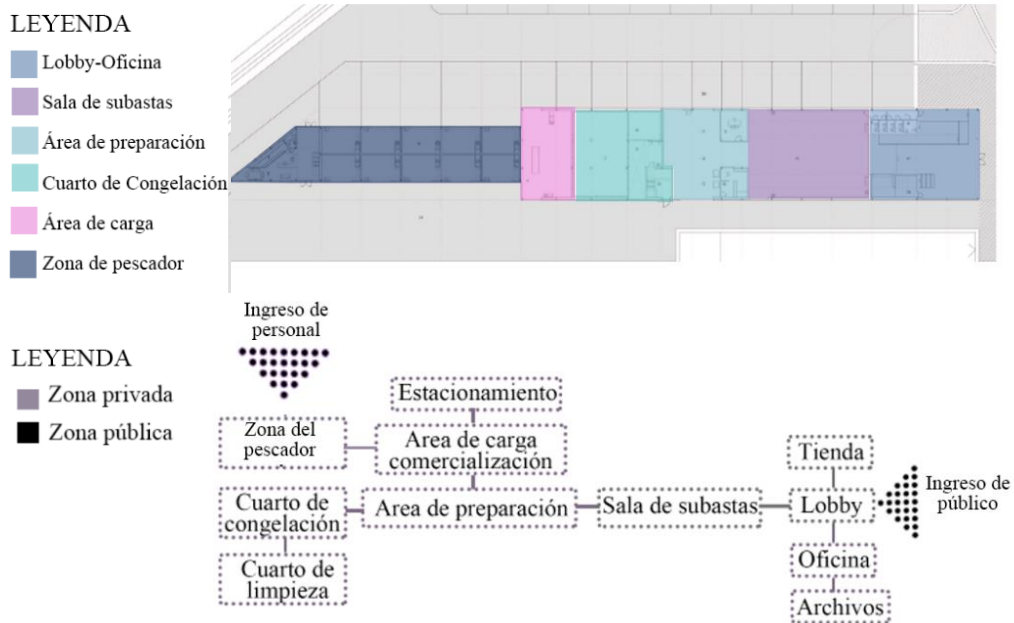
LEYENDA
Lobby-Oficina
Sala de subastas
Área de preparación
Cuarto de Congelación
Área de carga
Zona de pescador

Ingreso de personal

LEYENDA
Zona privada
Zona pública

Estacionamiento
Zona del pescador
Area de carga comercialización
Cuarto de congelación
Area de preparación
Sala de subastas
Cuarto de limpieza
Tienda
Lobby
Ingreso de público
Oficina
Archivos